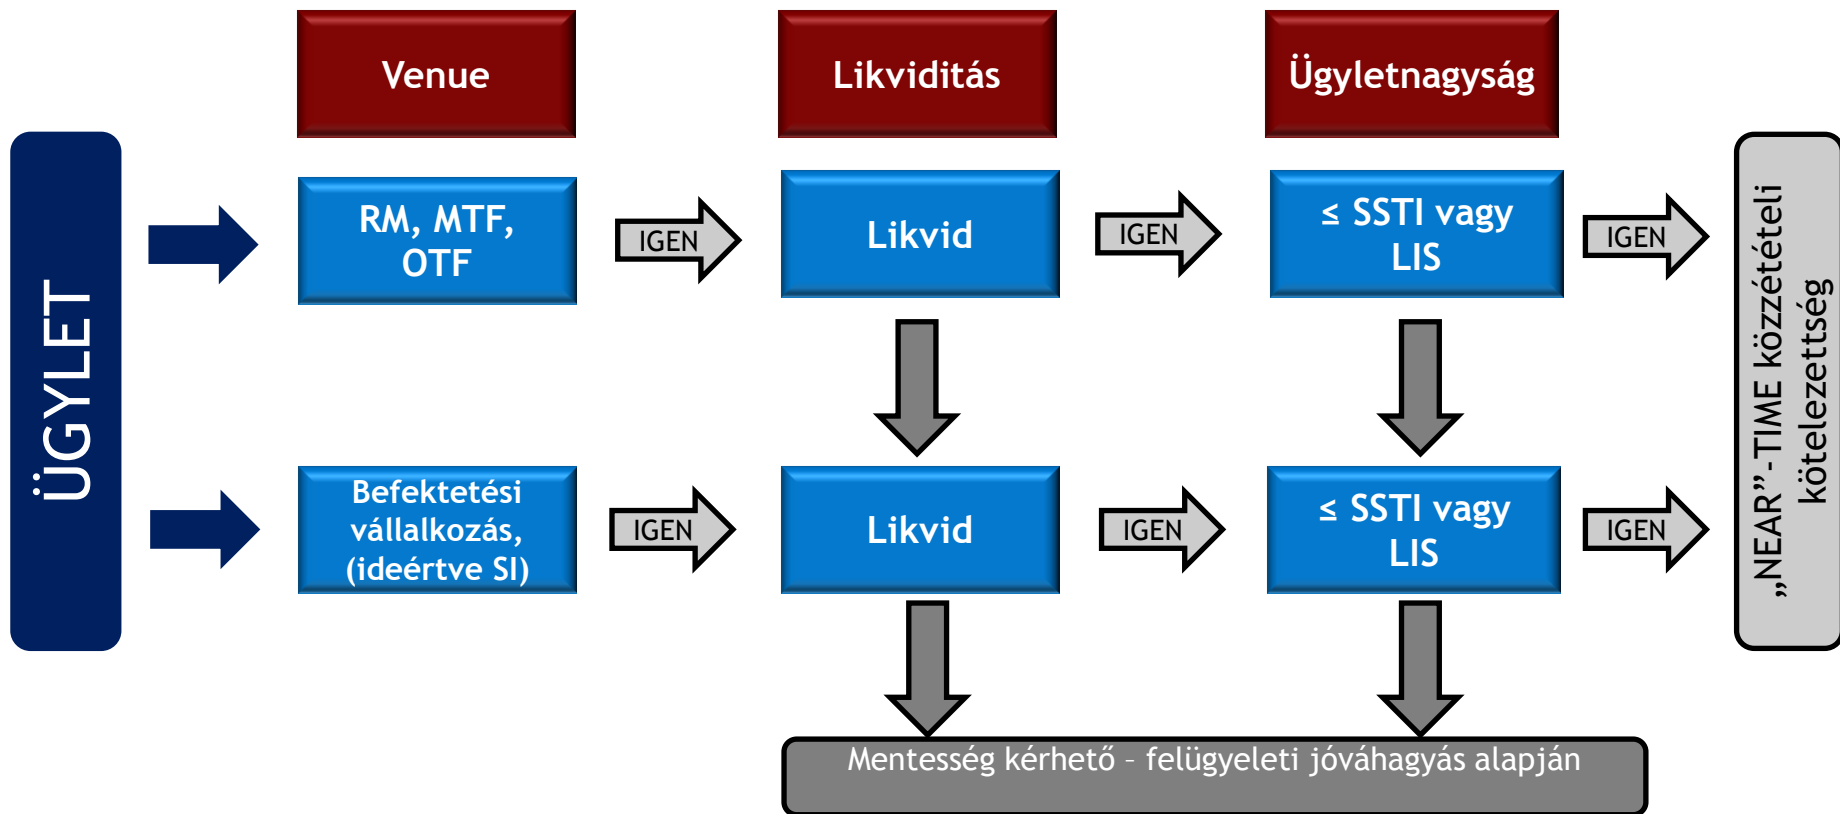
Venue

Likviditás

Ügyletnagyság

ÜGYLET

RM, MTF, OTF

IGEN

Likvid

IGEN

≤ SSTI vagy LIS

IGEN

Befektetési vállalkozás, (ideértve SI)

IGEN

Likvid

IGEN

≤ SSTI vagy LIS

IGEN

„NEAR"-TIME közzétételi kötelezettség

Mentesség kérhető – felügyeleti jóváhagyás alapján